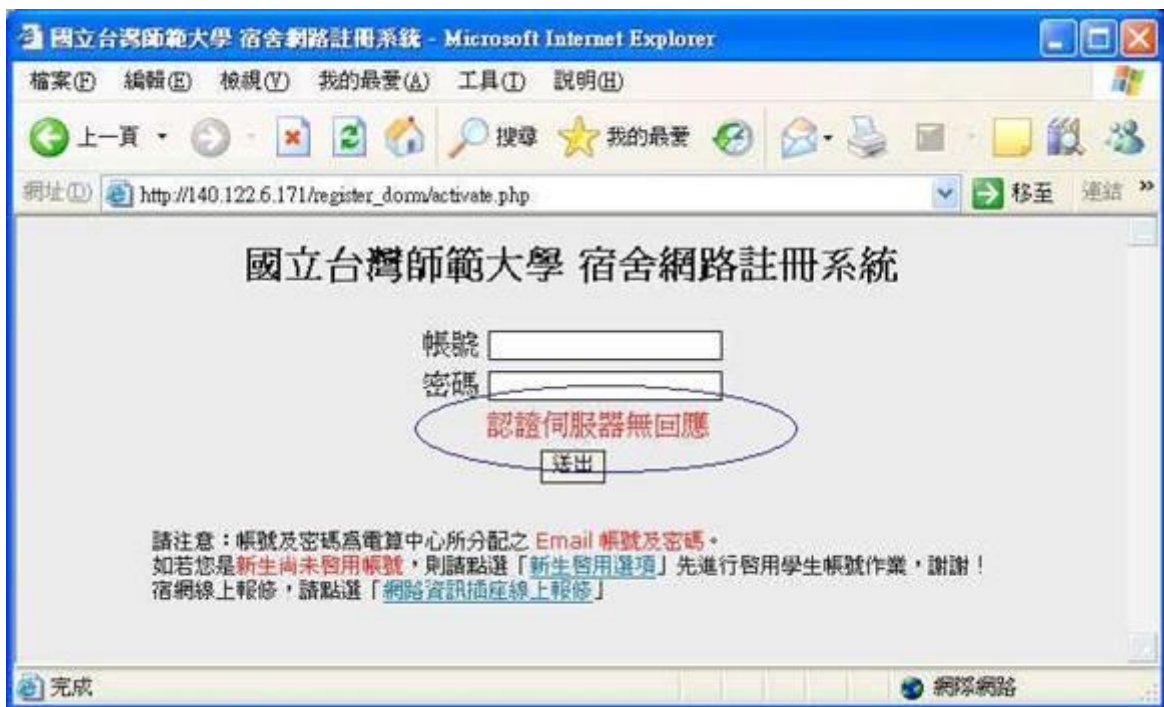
國立台灣師範大學 宿舍網路註冊系統 - Microsoft Internet Explorer

檔案(F) 編輯(E) 檢視(V) 我的最愛(A) 工具(T) 說明(H)

上一頁 搜尋 我的最愛

網址(D) http://140.122.6.171/register_dorm/activate.php 移至 連結 »

國立台灣師範大學 宿舍網路註冊系統

帳號

密碼

認證伺服器無回應

送出

請注意：帳號及密碼為電算中心所分配之 Email 帳號及密碼。
如若您是新生尚未啟用帳號，則請點選「新生啟用選項」先進行啟用學生帳號作業，謝謝！
宿網線上報修，請點選「網路資訊插座線上報修」

完成 網際網路